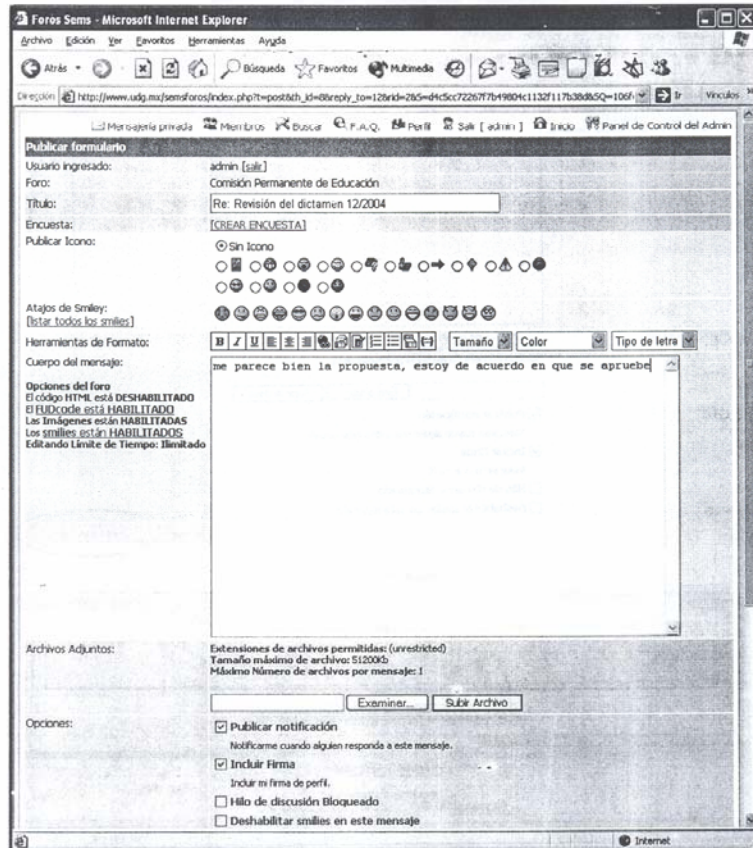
Foros Sems - Microsoft Internet Explorer

Archivo Edición Ver Favoritos Herramientas Ayuda

Atrás Búsqueda Favoritos Multimedia

Dirección http://www.udg.mx/semsforos/index.php?t=post&th_id=8&reply_to=12&rid=2&S=d4c5cc72267f7b49804c1132f117b38d&SQ=106 Ir Vínculos

Mensajería privada Miembros Buscar F.A.Q. Perfil Salir [ admin ] Inicio Panel de Control del Admin

Publicar formulario

| | |
|---|---|
| Usuario ingresado: | admin [salir] |
| Foro: | Comisión Permanente de Educación |
| Título: | Re: Revisión del dictamen 12/2004 |
| Encuesta: | [CREAR ENCUESTA] |
| Publicar Icono: | Sin Icono |
| Atajos de Smiley: [listar todos los smilies] | |
| Herramientas de Formato: | B I U Tamaño Color Tipo de letra |
| Cuerpo del mensaje: | me parece bien la propuesta, estoy de acuerdo en que se apruebe |

Opciones del foro
El código HTML está DESHABILITADO
El FUDcode está HABILITADO
Las Imágenes están HABILITADAS
Los smilies están HABILITADOS
Editando Límite de Tiempo: Ilimitado

Archivos Adjuntos: Extensiones de archivos permitidas: (unrestricted)
Tamaño máximo de archivo: 51200Kb
Máximo Número de archivos por mensaje: I

Examinar... Subir Archivo

Opciones:
Publicar notificación
Notificarme cuando alguien responda a este mensaje.
Incluir Firma
Incluir mi firma de perfil.
Hilo de discusión Bloqueado
Deshabilitar smilies en este mensaje

Internet